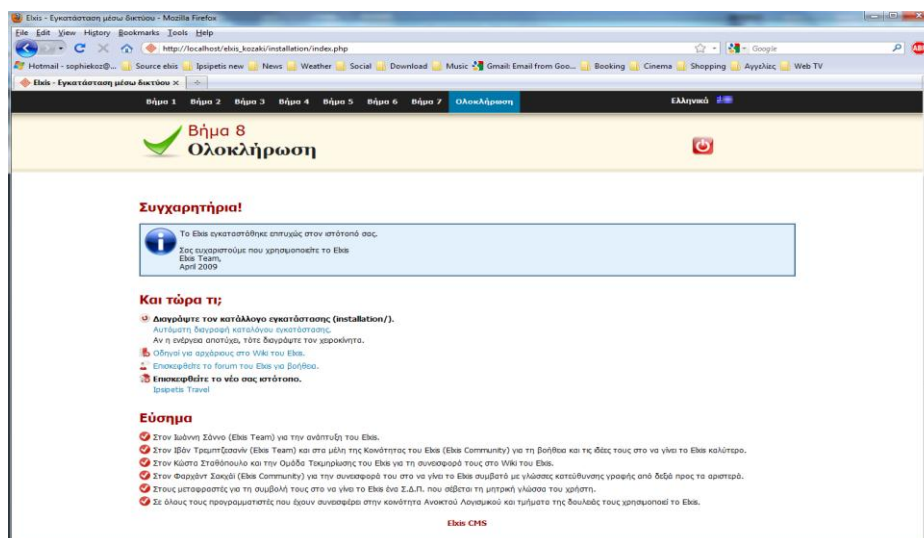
Elxis - Εγκατάσταση μέσω δικτύου - Mozilla Firefox

File Edit View History Bookmarks Tools Help

http://localhost/elxis_kozaki/installation/index.php

Google

Hotmail - sophiekoz@... Source elxis Ipsipetis new News Weather Social Download Music Gmail: Email from Goo... Booking Cinema Shopping Αγγελίες Web TV

Elxis - Εγκατάσταση μέσω δικτύου ×

Βήμα 1 Βήμα 2 Βήμα 3 Βήμα 4 Βήμα 5 Βήμα 6 Βήμα 7 Ολοκλήρωση

Ελληνικά

Βήμα 8
Ολοκλήρωση

Συγχαρητήρια!

Το Elxis εγκαταστάθηκε επιτυχώς στον ιστότοπό σας.

Σας ευχαριστούμε που χρησιμοποιείτε το Elxis
Elxis Team,
April 2009

Και τώρα τι;

Διαγράψτε τον κατάλογο εγκατάστασης (installation/).
Αυτόματη διαγραφή καταλόγου εγκατάστασης.
Αν η ενέργεια αποτύχει, τότε διαγράψτε τον χειροκίνητα.

Οδηγοί για αρχάριους στο Wiki του Elxis.

Επισκεφθείτε το forum του Elxis για βοήθεια.

Επισκεφθείτε το νέο σας ιστότοπο.
Ipsipetis Travel

Εύσημα

Στον Ιωάννη Σάννο (Elxis Team) για την ανάπτυξη του Elxis.

Στον Ιβάν Τρεμπτζεσανιν (Elxis Team) και στα μέλη της Κοινότητας του Elxis (Elxis Community) για τη βοήθεια και τις ιδέες τους στο να γίνει το Elxis καλύτερο.

Στον Κώστα Σταθόπουλο και την Ομάδα Τεκμηρίωσης του Elxis για τη συνεισφορά τους στο Wiki του Elxis.

Στον Φαρχάντ Σακχάι (Elxis Community) για την συνεισφορά του στο να γίνει το Elxis συμβατό με γλώσσες κατεύθυνσης γραφής από δεξιά προς τα αριστερά.

Στους μεταφραστές για τη συμβολή τους στο να γίνει το Elxis ένα Σ.Δ.Π. που σέβεται τη μητρική γλώσσα του χρήστη.

Σε όλους τους προγραμματιστές που έχουν συνεισφέρει στην κοινότητα Ανοικτού Λογισμικού και τμήματα της δουλειάς τους χρησιμοποιεί το Elxis.

Elxis CMS